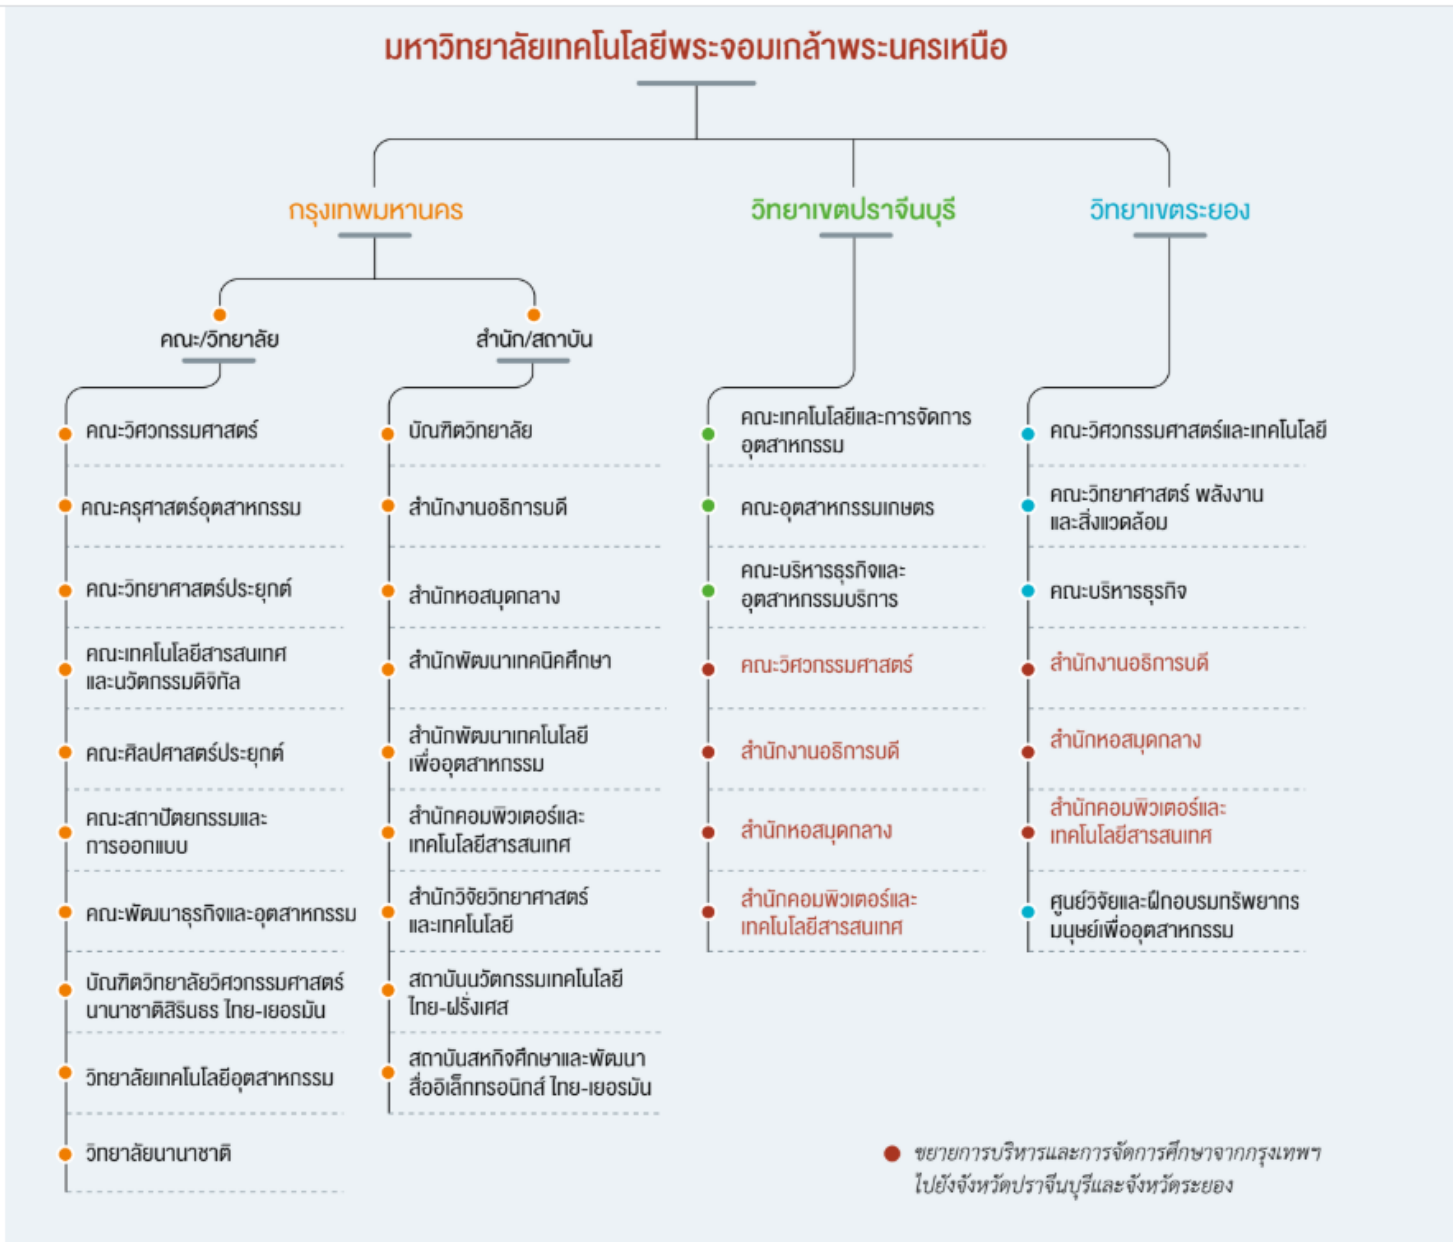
มหาวิทยาลัยเทคโนโลยีพระจอมเกล้าพระนครเหนือ

กรุงเทพมหานคร

คณะ/วิทยาลัย

คณะวิศวกรรมศาสตร์
คณะครุศาสตร์อุตสาหกรรม
คณะวิทยาศาสตร์ประยุกต์
คณะเทคโนโลยีสารสนเทศและนวัตกรรมดิจิทัล
คณะศิลปศาสตร์ประยุกต์
คณะสถาปัตยกรรมและการออกแบบ
คณะพัฒนาธุรกิจและอุตสาหกรรม
บัณฑิตวิทยาลัยวิศวกรรมศาสตร์นานาชาติสิรินธร ไทย-เยอรมัน
วิทยาลัยเทคโนโลยีอุตสาหกรรม
วิทยาลัยนานาชาติ

สำนัก/สถาบัน

บัณฑิตวิทยาลัย
สำนักงานอธิการบดี
สำนักหอสมุดกลาง
สำนักพัฒนาเทคนิคศึกษา
สำนักพัฒนาเทคโนโลยีเพื่ออุตสาหกรรม
สำนักคอมพิวเตอร์และเทคโนโลยีสารสนเทศ
สำนักวิจัยวิทยาศาสตร์และเทคโนโลยี
สถาบันนวัตกรรมเทคโนโลยีไทย-ฝรั่งเศส
สถาบันสหกิจศึกษาและพัฒนาสื่ออิเล็กทรอนิกส์ ไทย-เยอรมัน

วิทยาเขตปราจีนบุรี

คณะเทคโนโลยีและการจัดการอุตสาหกรรม
คณะอุตสาหกรรมเกษตร
คณะบริหารธุรกิจและอุตสาหกรรมบริการ
คณะวิศวกรรมศาสตร์
สำนักงานอธิการบดี
สำนักหอสมุดกลาง
สำนักคอมพิวเตอร์และเทคโนโลยีสารสนเทศ

วิทยาเขตระยอง

คณะวิศวกรรมศาสตร์และเทคโนโลยี
คณะวิทยาศาสตร์ พลังงานและสิ่งแวดล้อม
คณะบริหารธุรกิจ
สำนักงานอธิการบดี
สำนักหอสมุดกลาง
สำนักคอมพิวเตอร์และเทคโนโลยีสารสนเทศ
ศูนย์วิจัยและฝึกอบรมทรัพยากรมนุษย์เพื่ออุตสาหกรรม

ขยายการบริหารและการจัดการศึกษาจากกรุงเทพฯ ไปยังจังหวัดปราจีนบุรีและจังหวัดระยอง